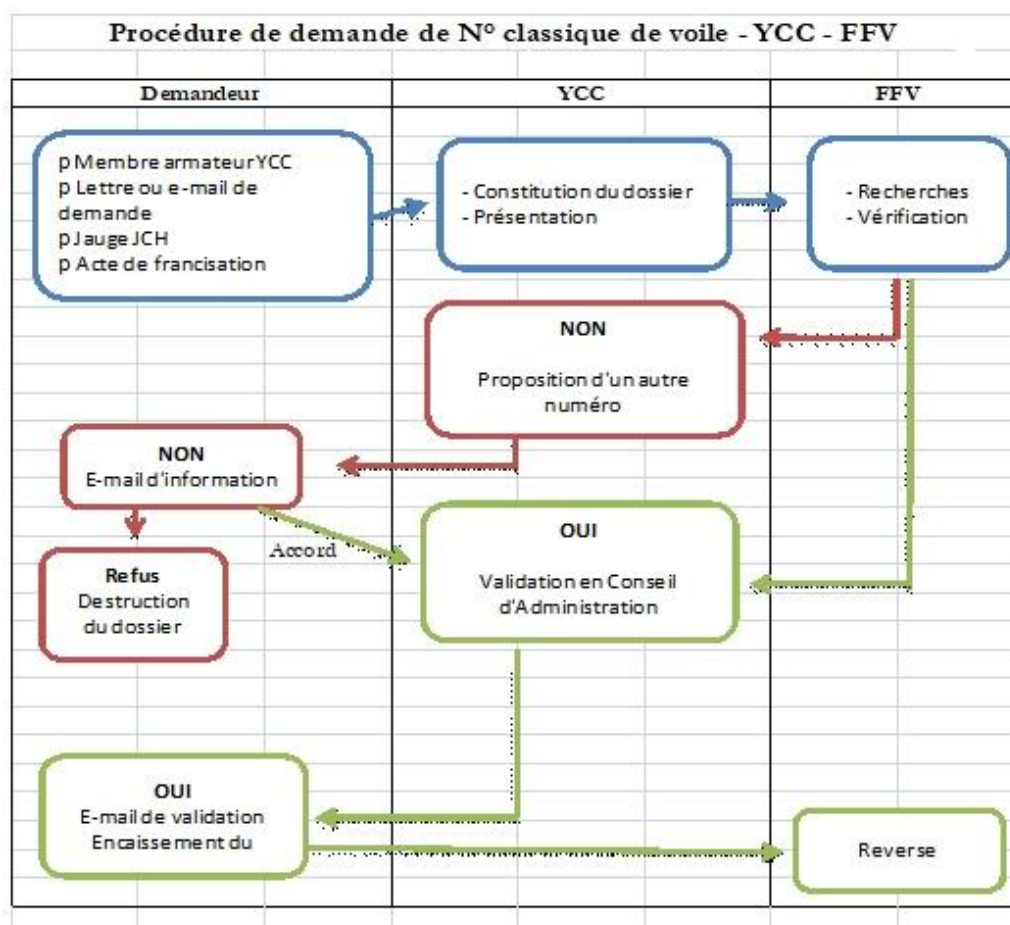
Procédure de demande de N° classique de voile - YCC - FFV

Demandeur

YCC

FFV

p Membre armateur YCC
p Lettre ou e-mail de demande
p Jauge JCH
p Acte de francisation

- Constitution du dossier
- Présentation

- Recherches
- Vérification

NON
Proposition d'un autre numéro

NON
E-mail d'information

Accord

Refus
Destruction du dossier

OUI
Validation en Conseil d'Administration

OUI
E-mail de validation
Encaissement du

Reverse